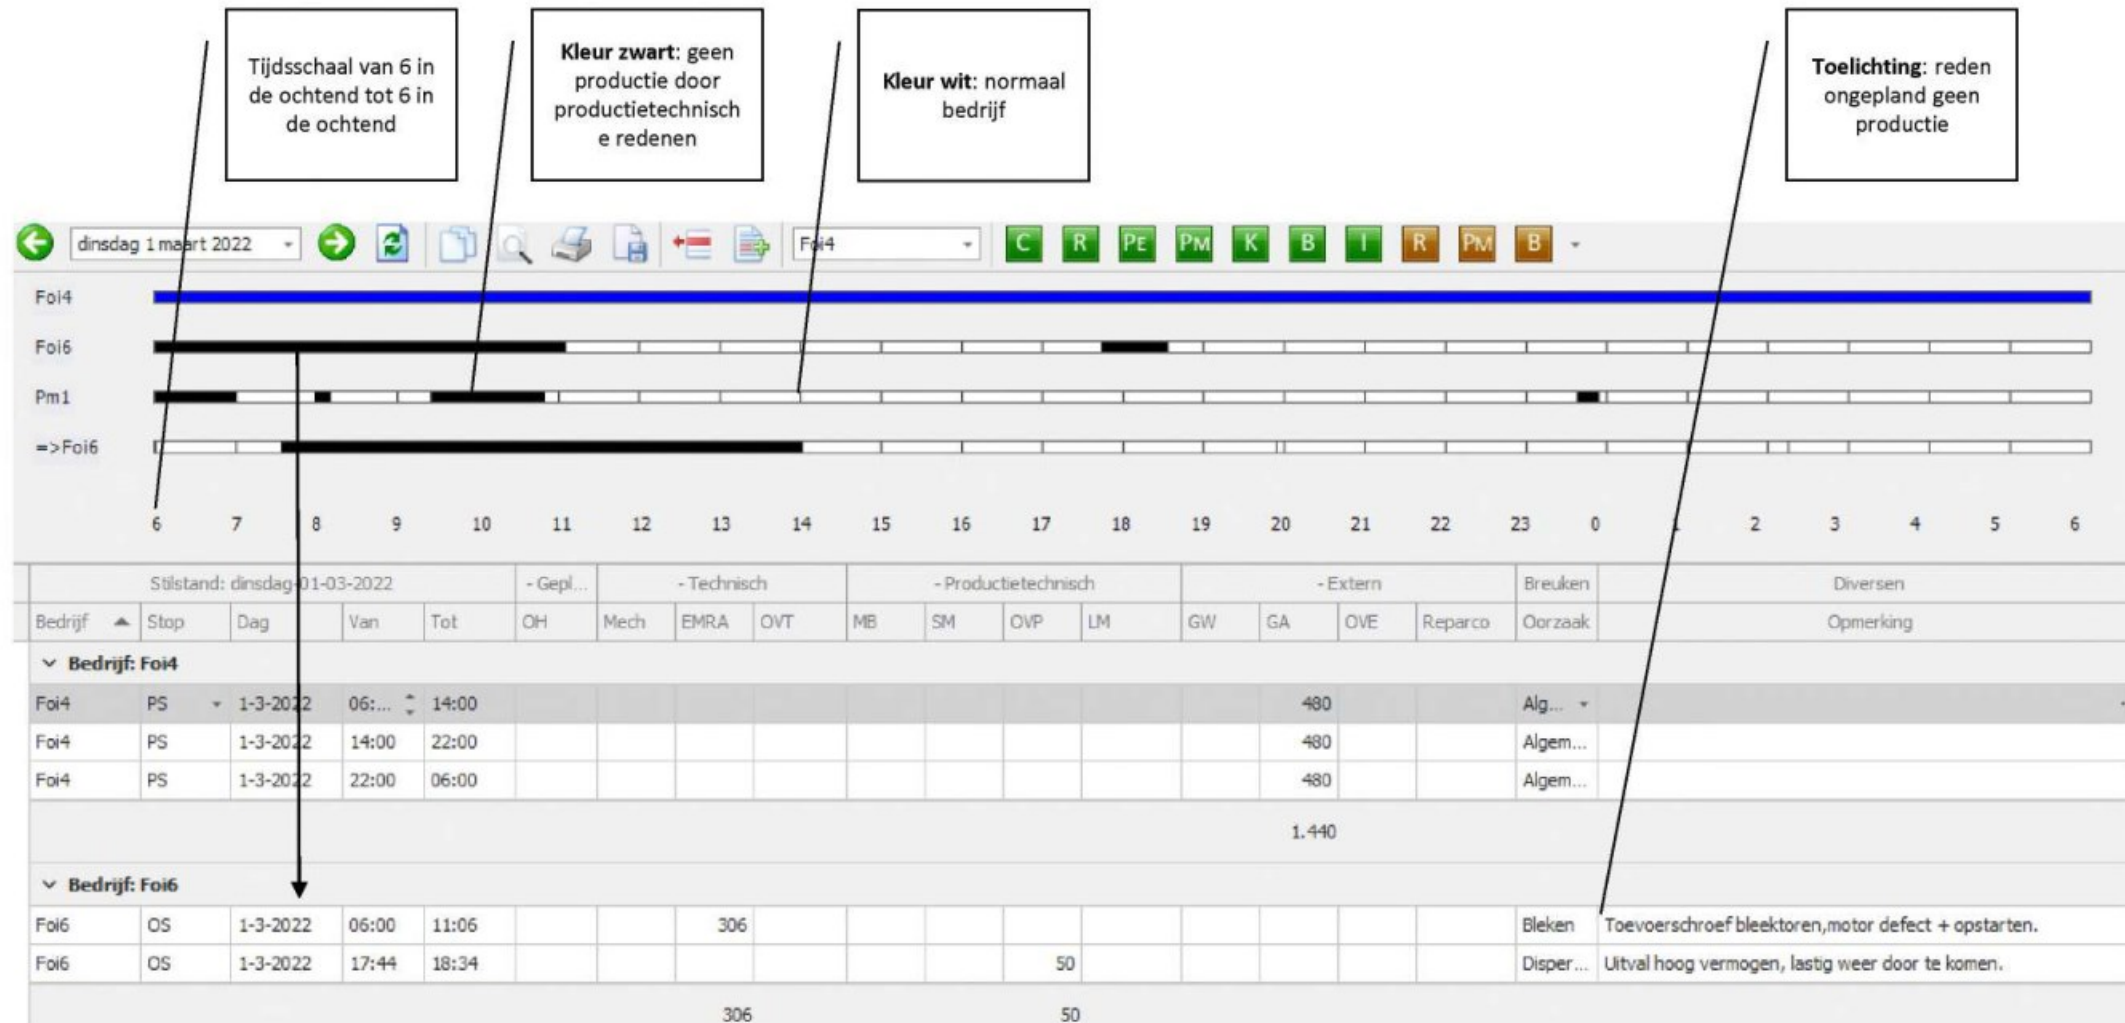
Tijdsschaal van 6 in de ochtend tot 6 in de ochtend

**Kleur zwart**: geen productie door productietechnische redenen

**Kleur wit**: normaal bedrijf

**Toelichting**: reden ongepland geen productie

dinsdag 1 maart 2022

Foi4

C R PE PM K B I R PM B

Foi4
Foi6
Pm1
=>Foi6

6 7 8 9 10 11 12 13 14 15 16 17 18 19 20 21 22 23 0 1 2 3 4 5 6

| Stilstand: dinsdag 01-03-2022 | | | | | - Gepl... | - Technisch | | | - Productietechnisch | | | | - Extern | | | | Breuken | Diversen |
|---|---|---|---|---|---|---|---|---|---|---|---|---|---|---|---|---|---|---|
| Bedrijf | Stop | Dag | Van | Tot | OH | Mech | EMRA | OVT | MB | SM | OVP | LM | GW | GA | OVE | Reparco | Oorzaak | Opmerking |
| Bedrijf: Foi4 | | | | | | | | | | | | | | | | | | |
| Foi4 | PS | 1-3-2022 | 06:... | 14:00 | | | | | | | | | | 480 | | | Alg... | |
| Foi4 | PS | 1-3-2022 | 14:00 | 22:00 | | | | | | | | | | 480 | | | Algem... | |
| Foi4 | PS | 1-3-2022 | 22:00 | 06:00 | | | | | | | | | | 480 | | | Algem... | |
| | | | | | | | | | | | | | | 1.440 | | | | |
| Bedrijf: Foi6 | | | | | | | | | | | | | | | | | | |
| Foi6 | OS | 1-3-2022 | 06:00 | 11:06 | | | 306 | | | | | | | | | | Bleken | Toevoerschroef bleektoren,motor defect + opstarten. |
| Foi6 | OS | 1-3-2022 | 17:44 | 18:34 | | | | | | | 50 | | | | | | Disper... | Uitval hoog vermogen, lastig weer door te komen. |
| | | | | | | | 306 | | | | 50 | | | | | | | |